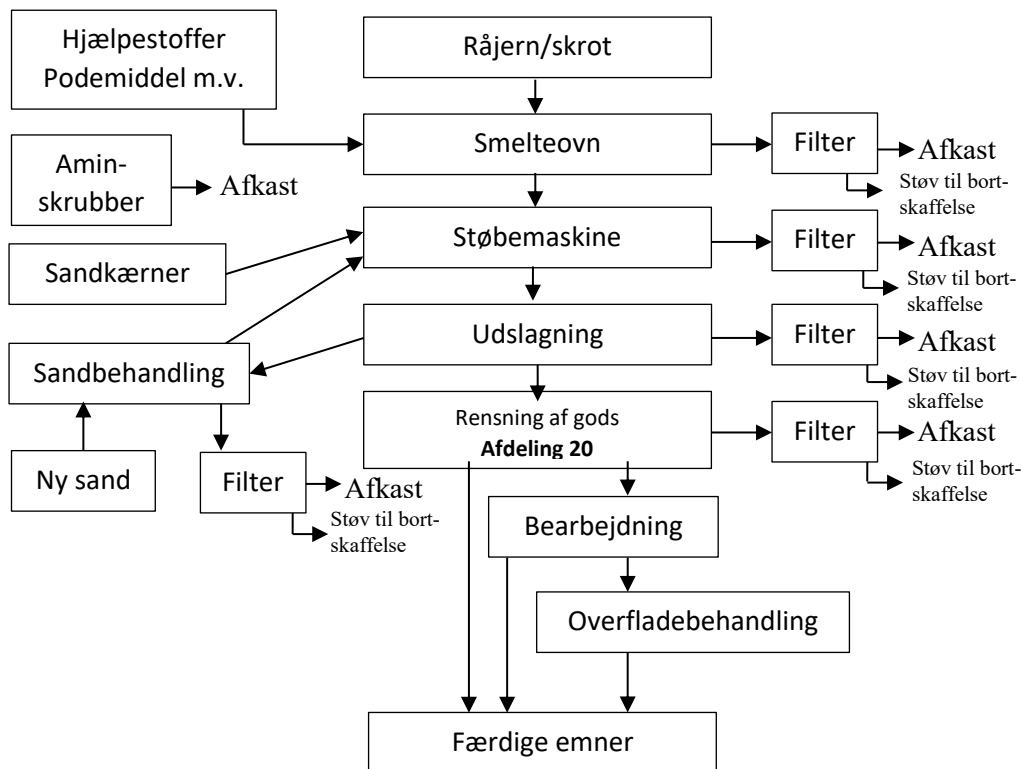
Hjælpestoffer Podemiddel m.v.

Råjern/skrot

Smelteovn

Filter

Afkast

Støv til bortskaffelse

Aminskrubber

Afkast

Støbemaskine

Filter

Afkast

Støv til bortskaffelse

Sandkærner

Udslagning

Filter

Afkast

Støv til bortskaffelse

Sandbehandling

Rensning af gods
**Afdeling 20**

Filter

Afkast

Støv til bortskaffelse

Ny sand

Filter

Afkast

Støv til bortskaffelse

Bearbejdning

Overfladebehandling

Færdige emner